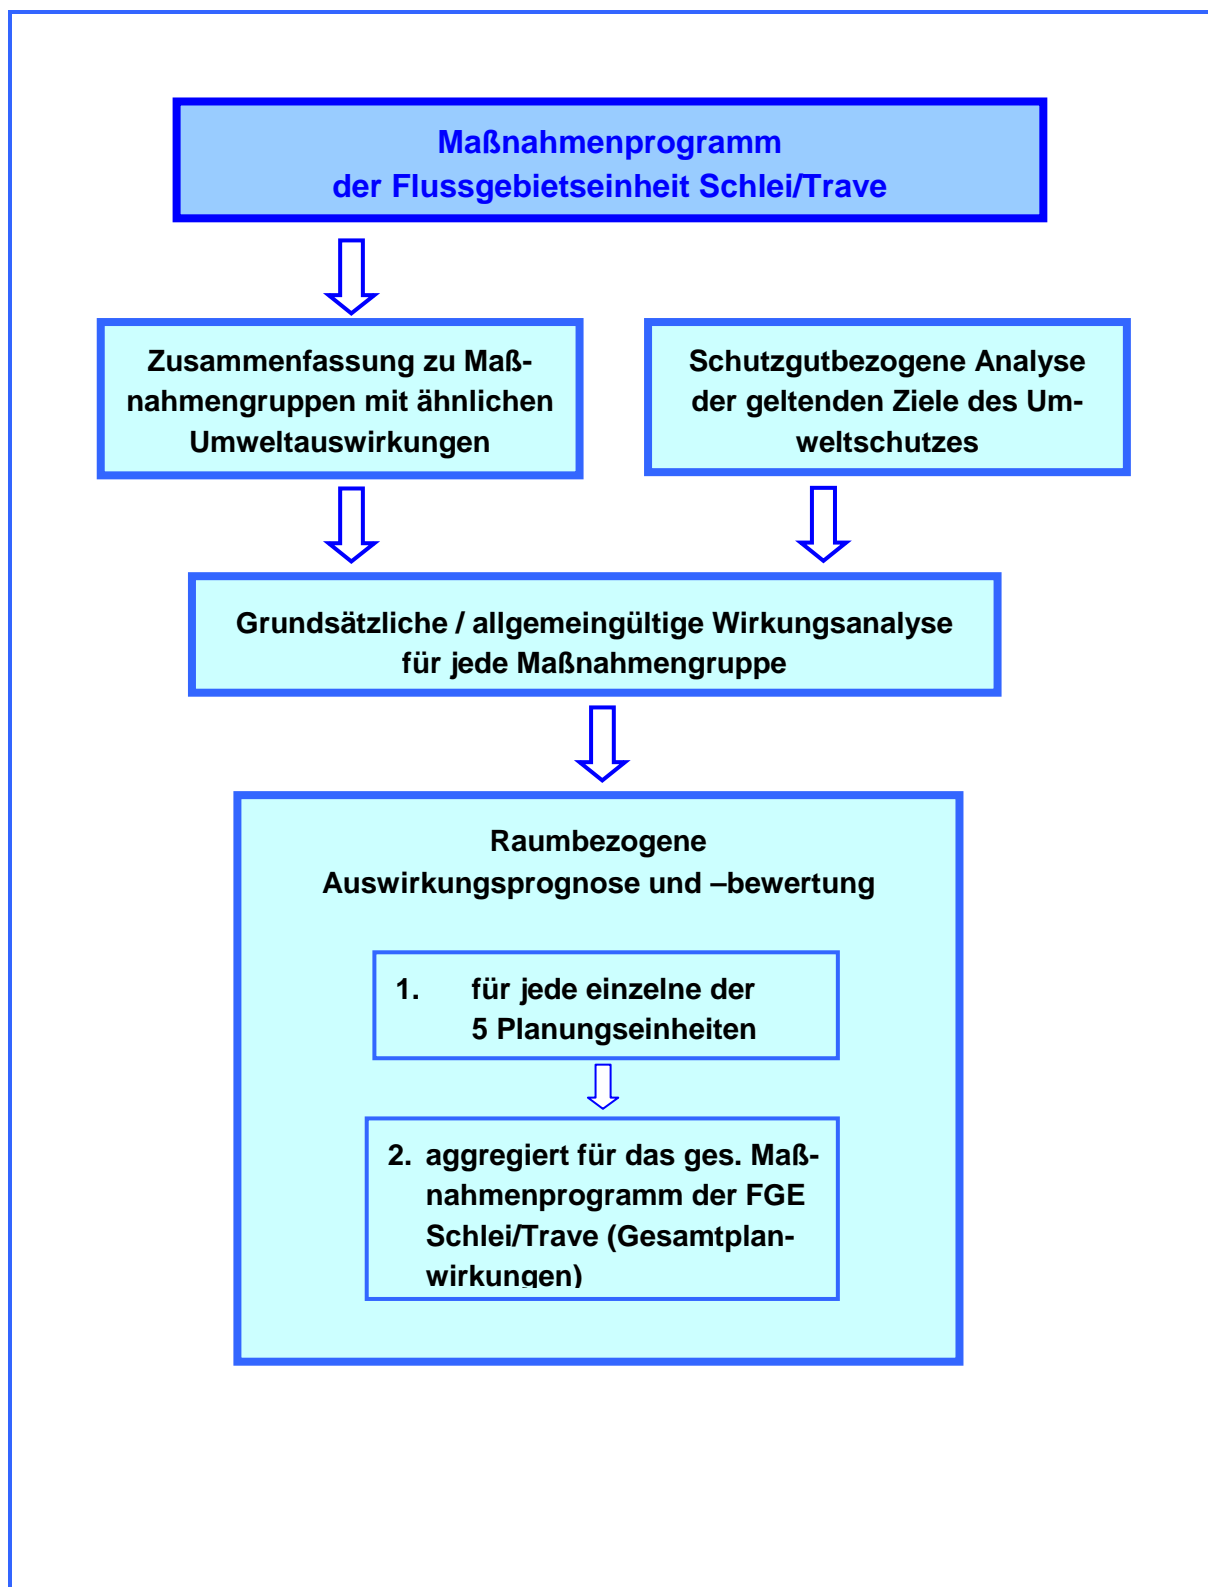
Maßnahmenprogramm
der Flussgebietseinheit Schlei/Trave

Zusammenfassung zu Maßnahmengruppen mit ähnlichen Umweltauswirkungen

Schutzgutbezogene Analyse der geltenden Ziele des Umweltschutzes

Grundsätzliche / allgemeingültige Wirkungsanalyse für jede Maßnahmengruppe

Raumbezogene
Auswirkungsprognose und –bewertung

1. für jede einzelne der 5 Planungseinheiten

2. aggregiert für das ges. Maßnahmenprogramm der FGE Schlei/Trave (Gesamtplanwirkungen)